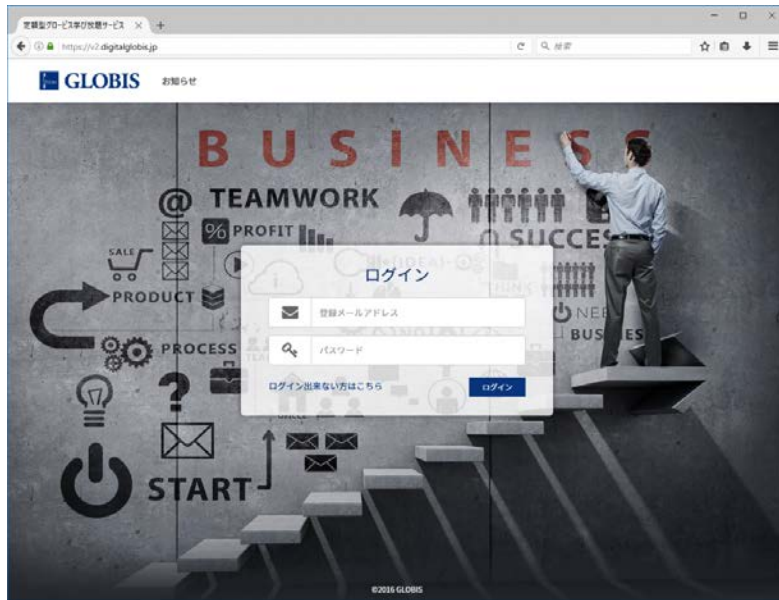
定額制グロービス学び放題サービス ×

https://v2.digitalglobis.jp

検索

GLOBIS お知らせ

BUSINESS

@ TEAMWORK

% PROFIT

SUCCESS

SALE

PRODUCT

IDEA

NEED

BUSINESS

PROCESS

TEAM

START

ログイン

登録メールアドレス

パスワード

ログイン出来ない方はこちら

ログイン

©2016 GLOBIS